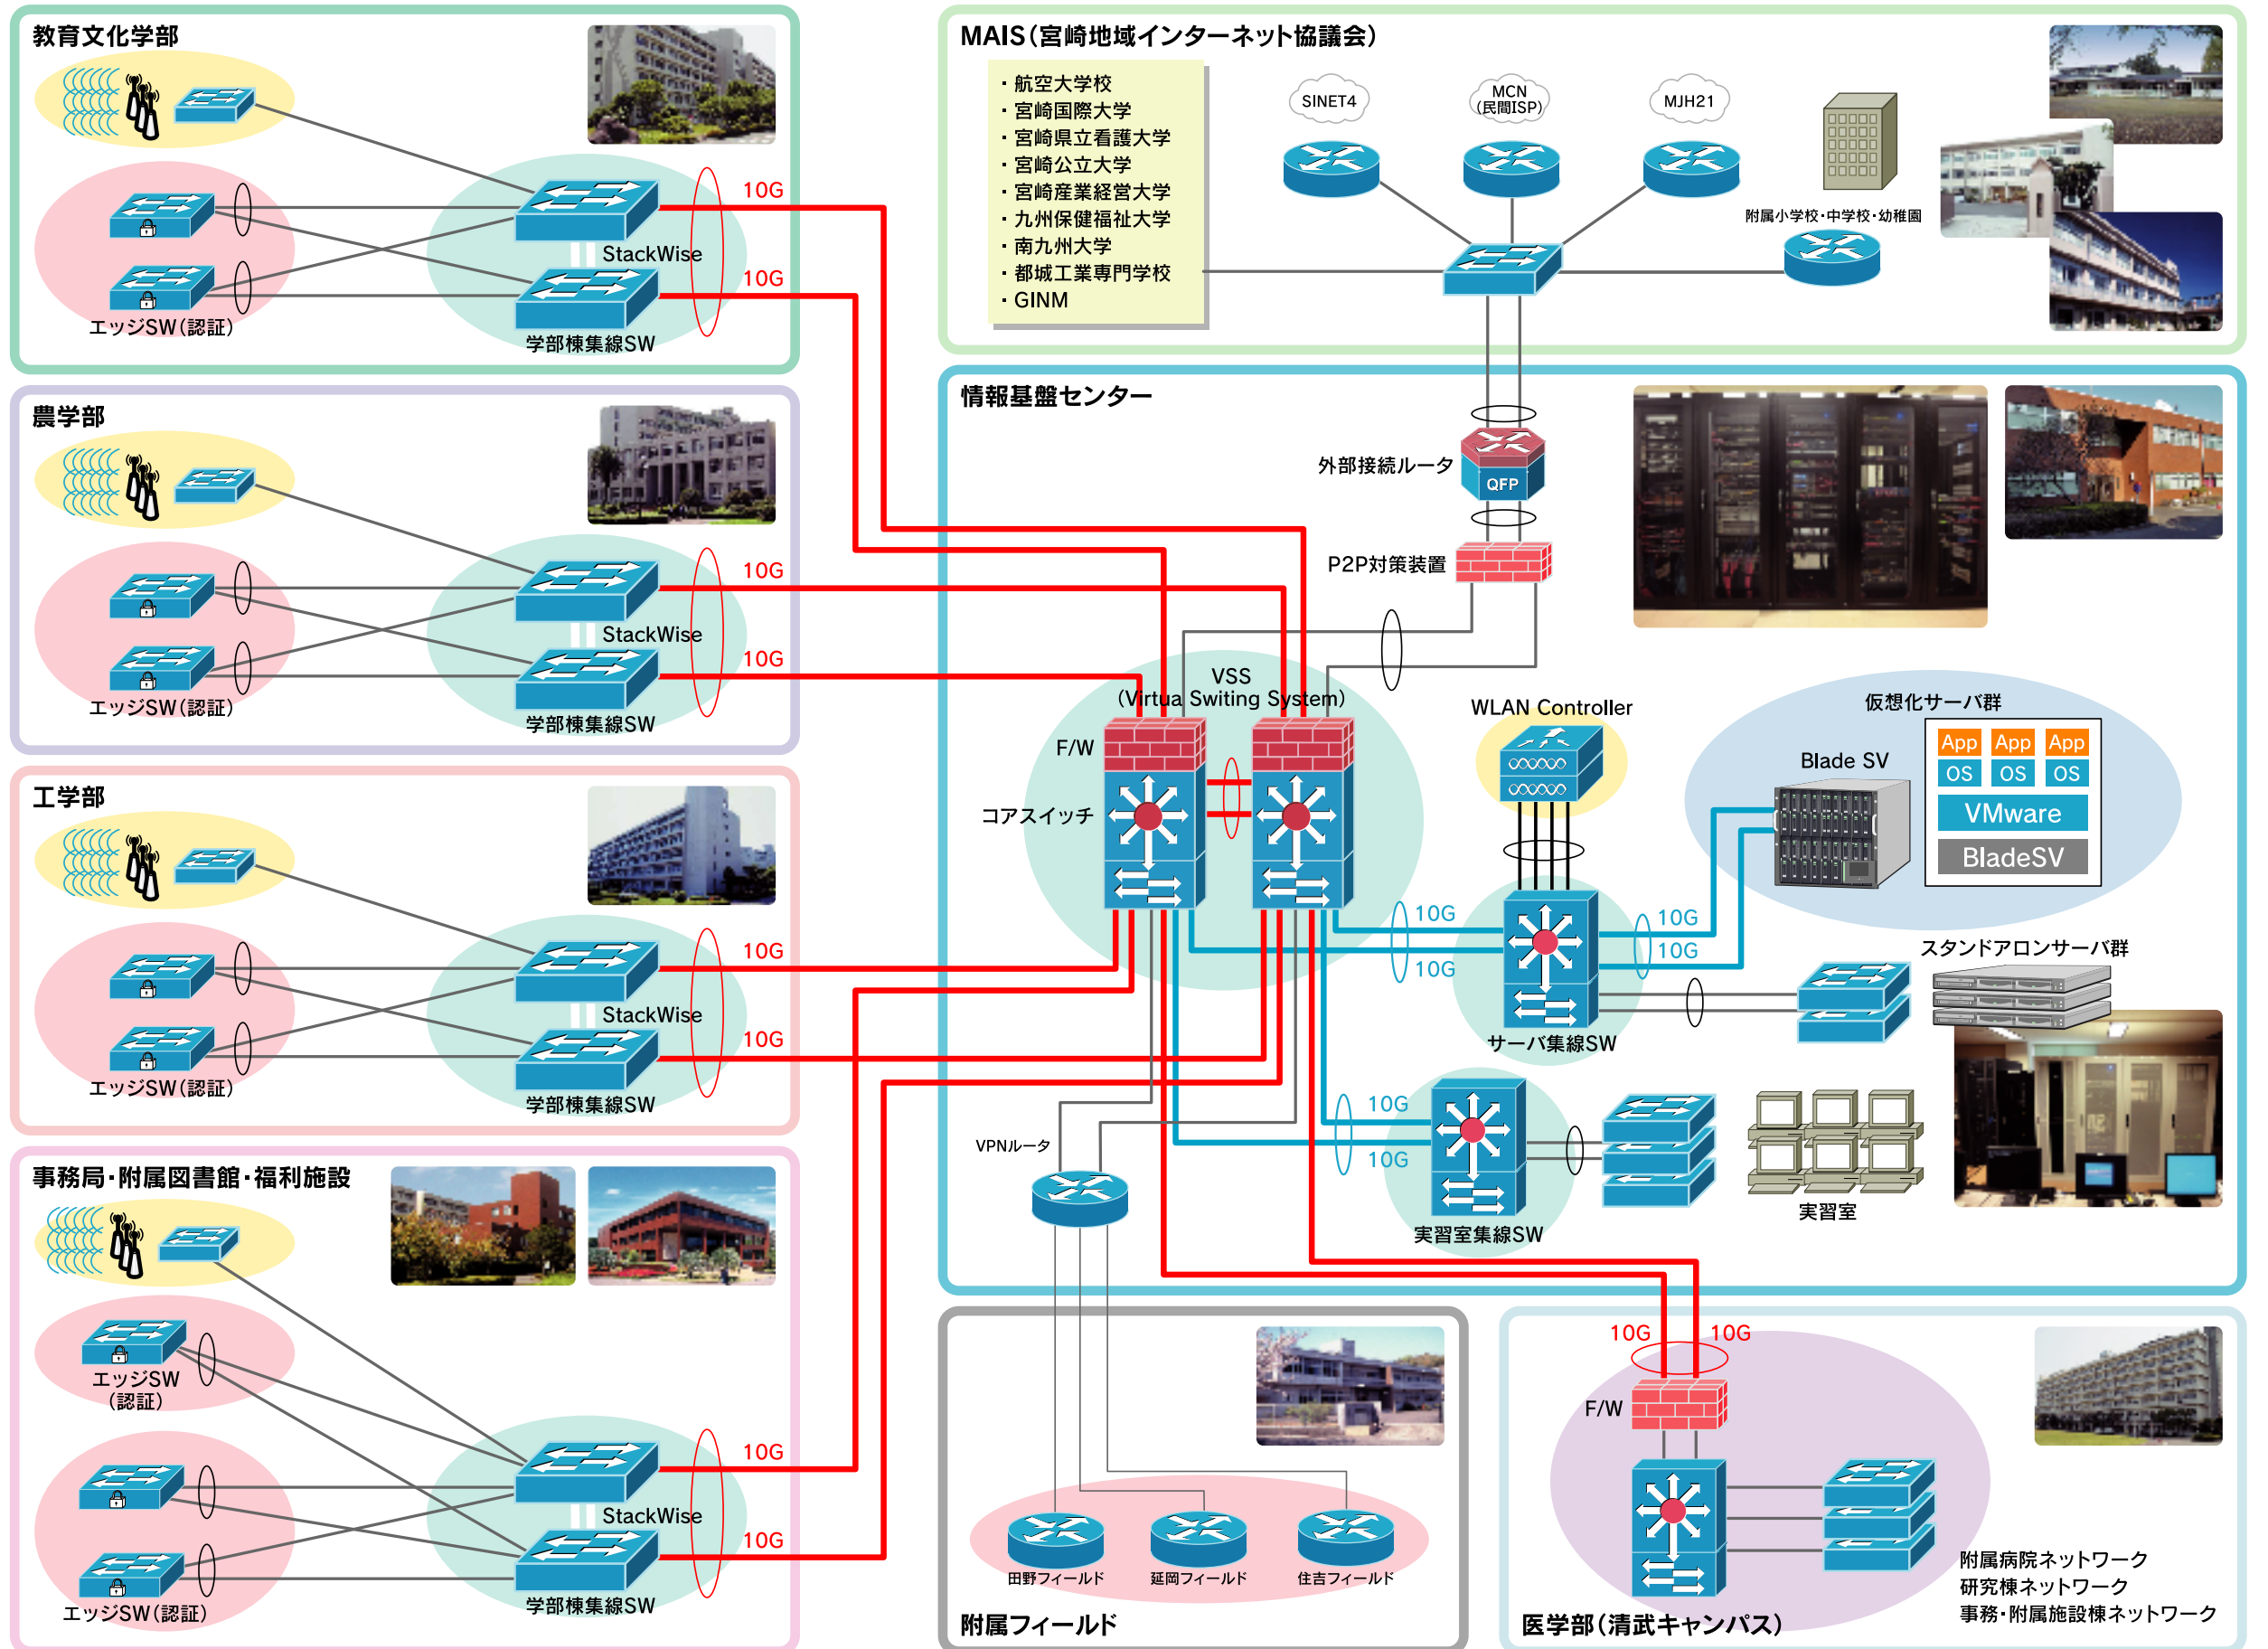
教育文化学部

StackWise
10G
10G
エッジSW(認証)
学部棟集線SW

農学部

StackWise
10G
10G
エッジSW(認証)
学部棟集線SW

工学部

StackWise
10G
10G
エッジSW(認証)
学部棟集線SW

事務局・附属図書館・福利施設

エッジSW
(認証)
StackWise
10G
10G
エッジSW(認証)
学部棟集線SW

MAIS(宮崎地域インターネット協議会)

・航空大学校
・宮崎国際大学
・宮崎県立看護大学
・宮崎公立大学
・宮崎産業経営大学
・九州保健福祉大学
・南九州大学
・都城工業専門学校
・GINM

SINET4
MCN
(民間ISP)
MJH21
附属小学校・中学校・幼稚園

情報基盤センター

外部接続ルータ
QFP
P2P対策装置
VSS
(Virtua Switing System)
F/W
コアスイッチ
WLAN Controller
仮想化サーバ群
Blade SV
App
App
App
OS
OS
OS
VMware
BladeSV
10G
10G
10G
10G
スタンドアロンサーバ群
サーバ集線SW
VPNルータ
10G
10G
実習室集線SW
実習室

附属フィールド
田野フィールド
延岡フィールド
住吉フィールド

10G
10G
F/W
附属病院ネットワーク
研究棟ネットワーク
事務・附属施設棟ネットワーク
医学部(清武キャンパス)